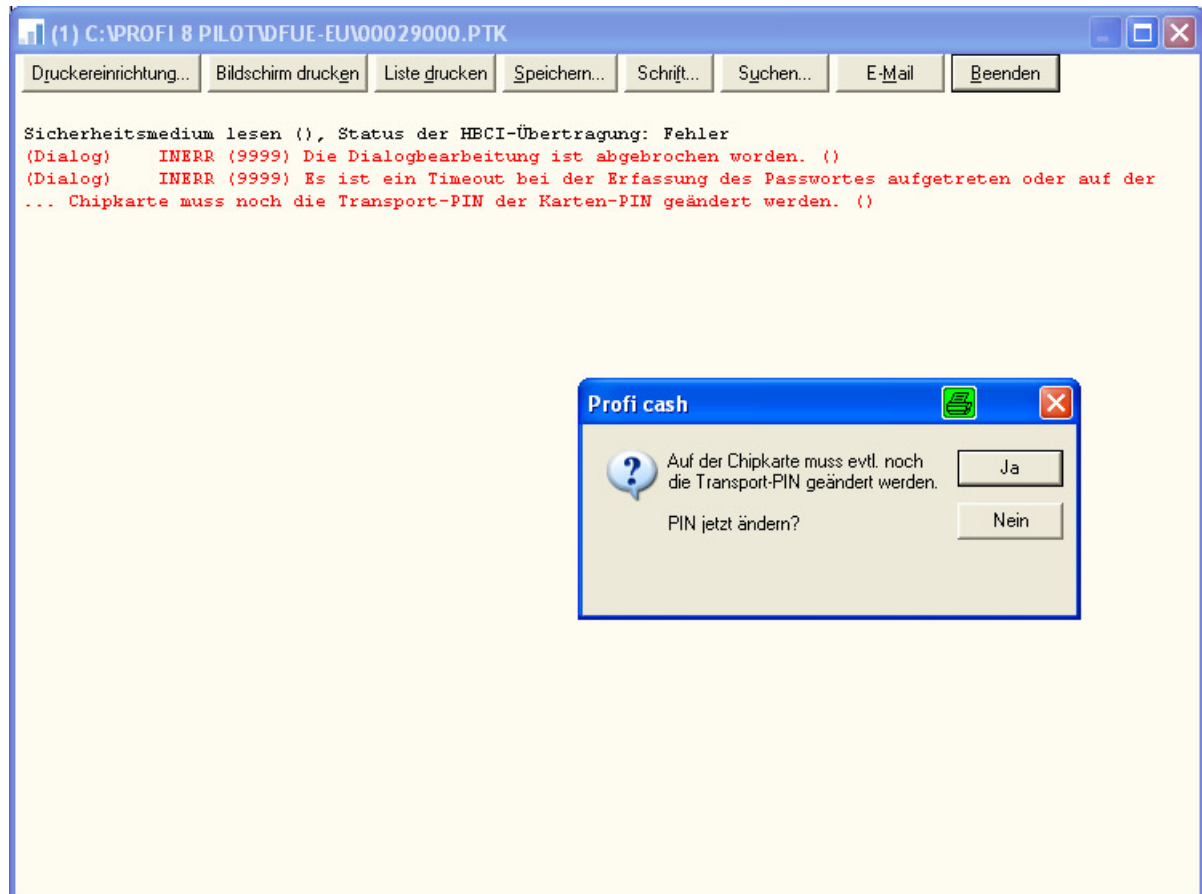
(1) C:\PROFI 8 PILOT\DFUE-EU\00029000.PTK

Druckereinrichtung... | Bildschirm drucken | Liste drucken | Speichern... | Schrift... | Suchen... | E-Mail | Beenden

Sicherheitsmedium lesen (), Status der HBCI-Übertragung: Fehler
(Dialog) INERR (9999) Die Dialogbearbeitung ist abgebrochen worden. ()
(Dialog) INERR (9999) Es ist ein Timeout bei der Erfassung des Passwortes aufgetreten oder auf der
... Chipkarte muss noch die Transport-PIN der Karten-PIN geändert werden. ()

Profi cash

Auf der Chipkarte muss evtl. noch die Transport-PIN geändert werden.

PIN jetzt ändern?

Ja

Nein